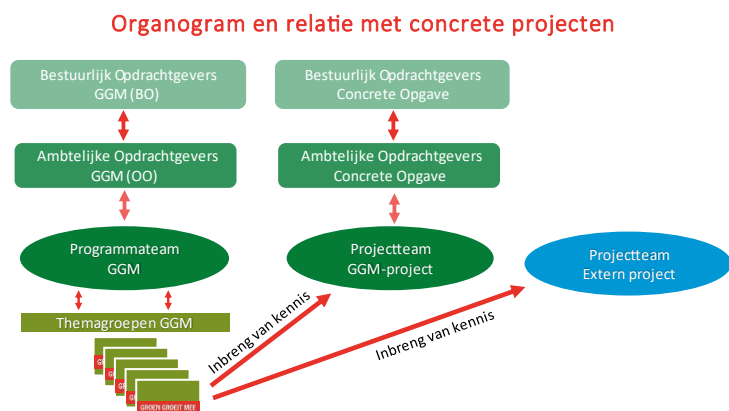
Organogram en relatie met concrete projecten

Bestuurlijk Opdrachtgevers
GGM (BO)

Bestuurlijk Opdrachtgevers
Concrete Opgave

Ambtelijke Opdrachtgevers
GGM (OO)

Ambtelijke Opdrachtgevers
Concrete Opgave

Programmateam
GGM

Projectteam
GGM-project

Projectteam
Extern project

Themagroepen GGM

Inbreng van kennis

Inbreng van kennis

GROEN GROEIT MEE